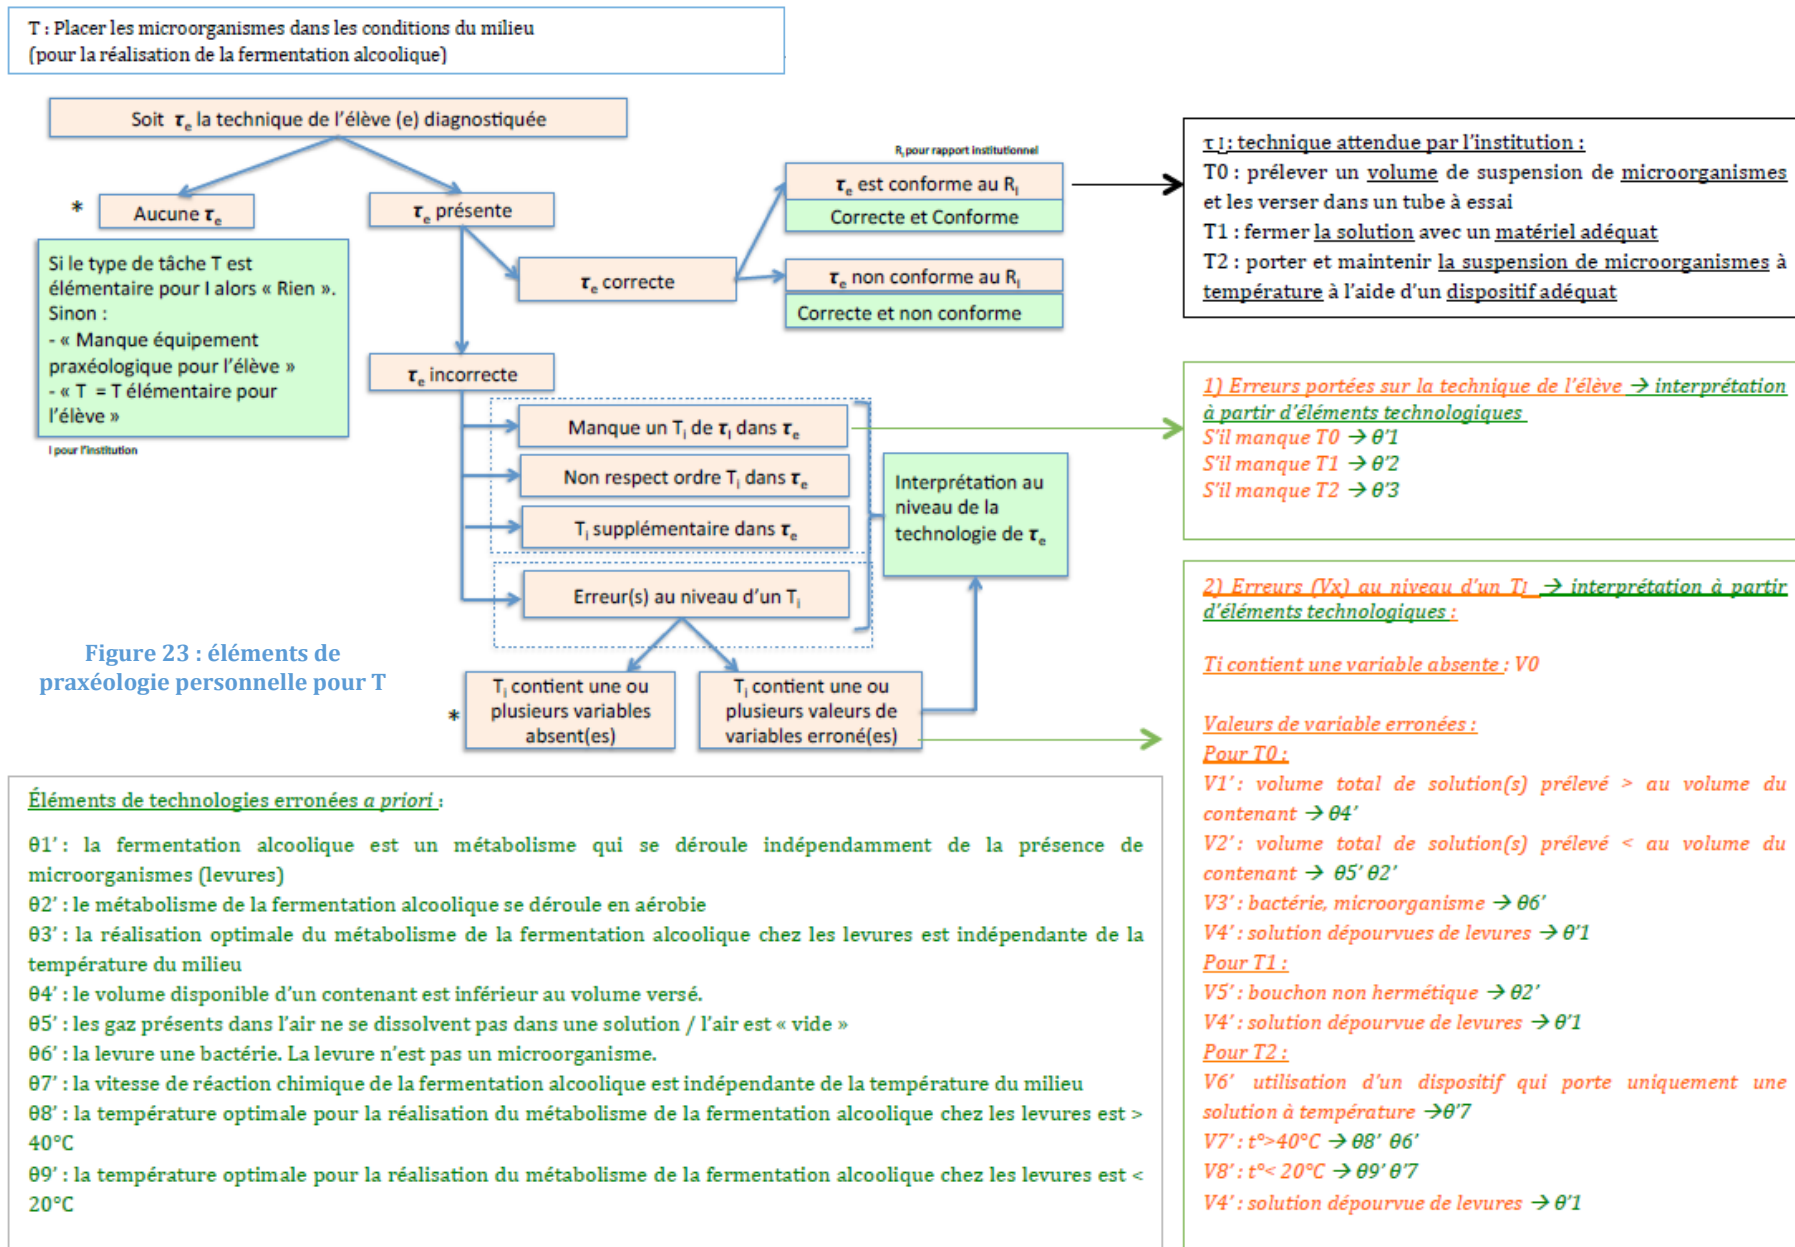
T : Placer les microorganismes dans les conditions du milieu (pour la réalisation de la fermentation alcoolique)

Soit $\tau_e$ la technique de l'élève (e) diagnostiquée

* Aucune $\tau_e$

$\tau_e$ présente

Si le type de tâche T est élémentaire pour I alors « Rien ». Sinon :
- « Manque équipement praxéologique pour l'élève »
- « T = T élémentaire pour l'élève »

I pour l'institution

$\tau_e$ correcte

R_I pour rapport institutionnel

$\tau_e$ est conforme au R_I
Correcte et Conforme

$\tau_e$ non conforme au R_I
Correcte et non conforme

$\tau_e$ incorrecte

Manque un T_i de $\tau_I$ dans $\tau_e$

Non respect ordre T_i dans $\tau_e$

T_i supplémentaire dans $\tau_e$

Erreur(s) au niveau d'un T_i

Interprétation au niveau de la technologie de $\tau_e$

* T_i contient une ou plusieurs variables absent(es)

T_i contient une ou plusieurs valeurs de variables erroné(es)

Figure 23 : éléments de praxéologie personnelle pour T

τI : technique attendue par l'institution :
T0 : prélever un volume de suspension de microorganismes et les verser dans un tube à essai
T1 : fermer la solution avec un matériel adéquat
T2 : porter et maintenir la suspension de microorganismes à température à l'aide d'un dispositif adéquat

1) Erreurs portées sur la technique de l'élève → interprétation à partir d'éléments technologiques
S'il manque T0 → θ'1
S'il manque T1 → θ'2
S'il manque T2 → θ'3

2) Erreurs (Vx) au niveau d'un TI → interprétation à partir d'éléments technologiques :

Ti contient une variable absente : V0

Valeurs de variable erronées :
Pour T0 :
V1' : volume total de solution(s) prélevé > au volume du contenant → θ4'
V2' : volume total de solution(s) prélevé < au volume du contenant → θ5' θ2'
V3' : bactérie, microorganisme → θ6'
V4' : solution dépourvues de levures → θ'1
Pour T1 :
V5' : bouchon non hermétique → θ2'
V4' : solution dépourvue de levures → θ'1
Pour T2 :
V6' utilisation d'un dispositif qui porte uniquement une solution à température → θ'7
V7' : t°>40°C → θ8' θ6'
V8' : t°< 20°C → θ9' θ'7
V4' : solution dépourvue de levures → θ'1

Éléments de technologies erronées a priori :

θ1' : la fermentation alcoolique est un métabolisme qui se déroule indépendamment de la présence de microorganismes (levures)
θ2' : le métabolisme de la fermentation alcoolique se déroule en aérobie
θ3' : la réalisation optimale du métabolisme de la fermentation alcoolique chez les levures est indépendante de la température du milieu
θ4' : le volume disponible d'un contenant est inférieur au volume versé.
θ5' : les gaz présents dans l'air ne se dissolvent pas dans une solution / l'air est « vide »
θ6' : la levure une bactérie. La levure n'est pas un microorganisme.
θ7' : la vitesse de réaction chimique de la fermentation alcoolique est indépendante de la température du milieu
θ8' : la température optimale pour la réalisation du métabolisme de la fermentation alcoolique chez les levures est > 40°C
θ9' : la température optimale pour la réalisation du métabolisme de la fermentation alcoolique chez les levures est < 20°C